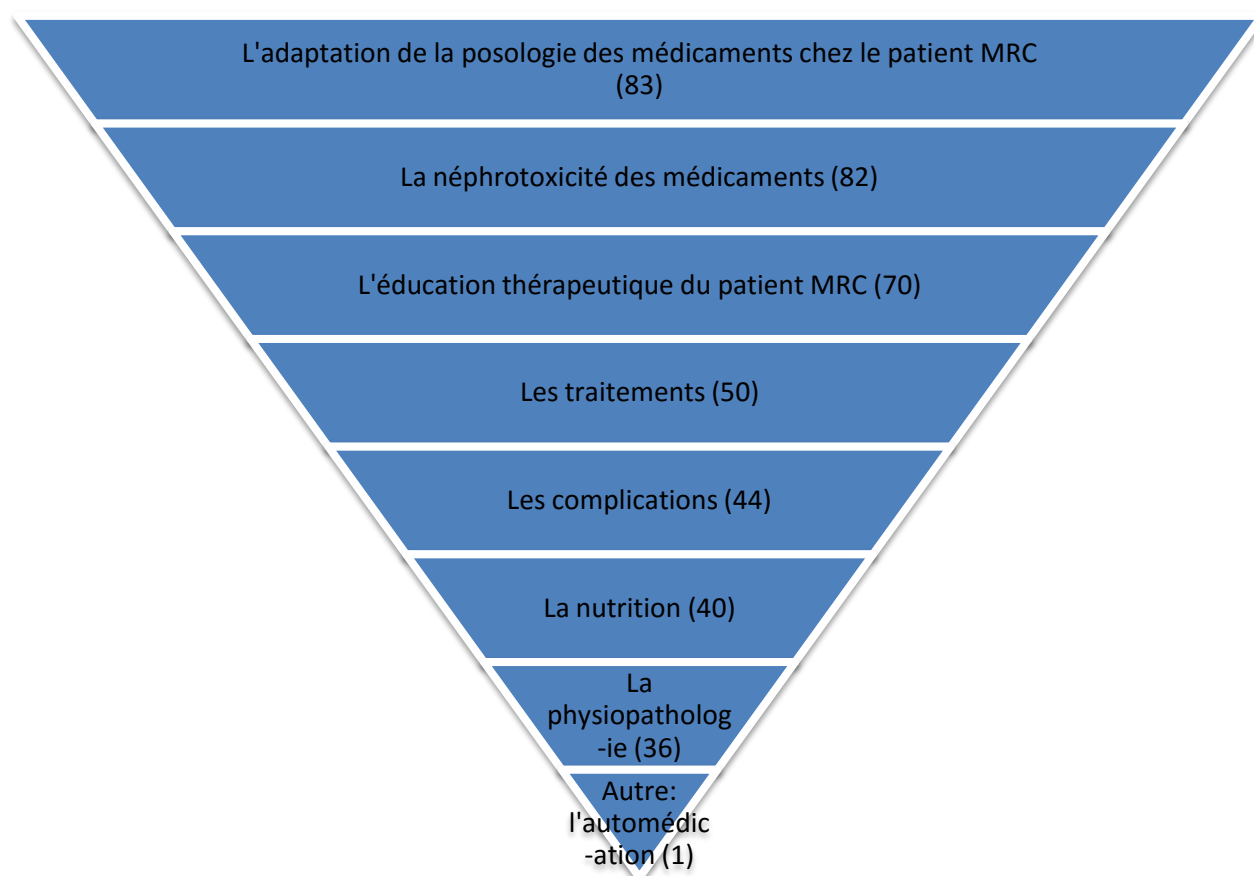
L'adaptation de la posologie des médicaments chez le patient MRC (83)

La néphrotoxicité des médicaments (82)

L'éducation thérapeutique du patient MRC (70)

Les traitements (50)

Les complications (44)

La nutrition (40)

La physiopatholog-ie (36)

Autre: l'automédic-ation (1)